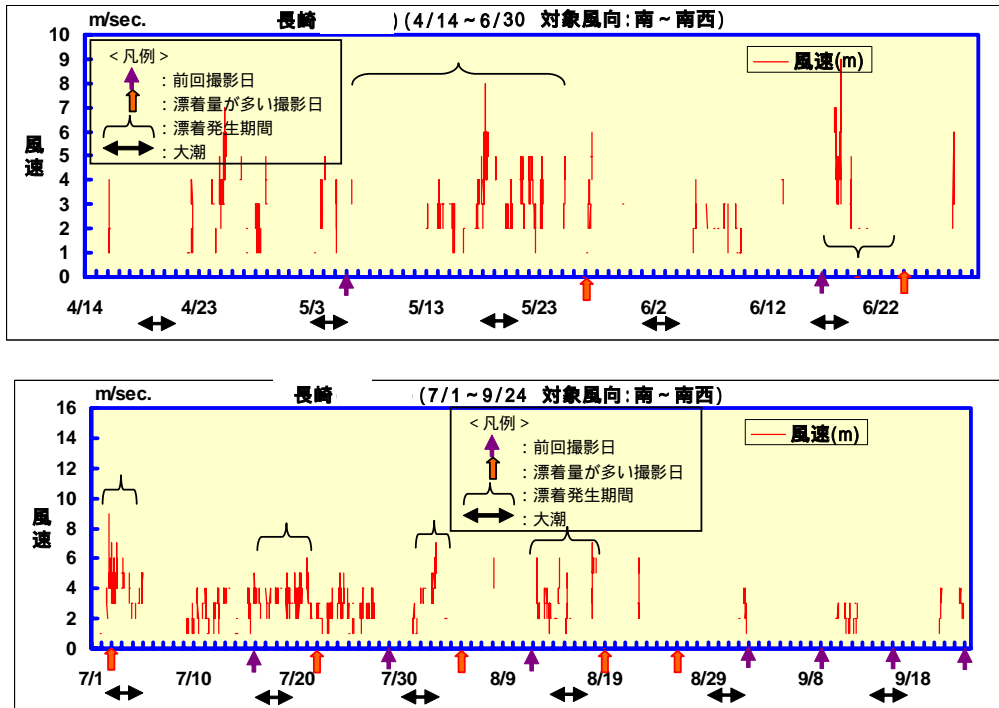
m/sec.

長崎 )(4/14～6/30 対象風向：南～南西)

10
9
8
7
6
5
4
3
2
1
0

風速

＜凡例＞
：前回撮影日
：漂着量が多い撮影日
：漂着発生期間
：大潮

風速(m)

4/14
4/23
5/3
5/13
5/23
6/2
6/12
6/22

m/sec.

長崎 (7/1～9/24 対象風向：南～南西)

16
14
12
10
8
6
4
2
0

風速

＜凡例＞
：前回撮影日
：漂着量が多い撮影日
：漂着発生期間
：大潮

風速(m)

7/1
7/10
7/20
7/30
8/9
8/19
8/29
9/8
9/18